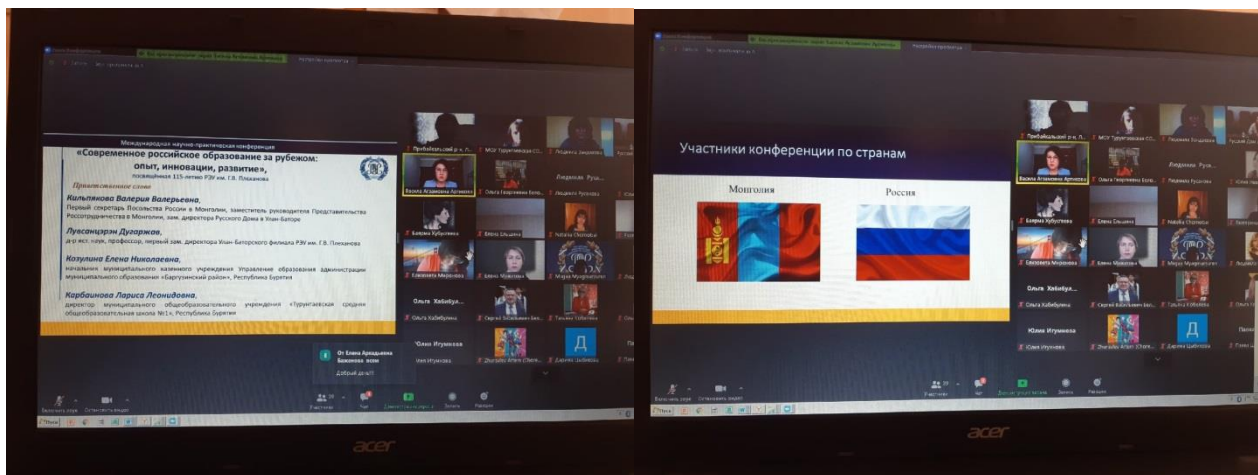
Международная научно-практическая конференция
«Современное российское образование за рубежом: опыт, инновации, развитие»,
посвящённая 115-летию РЭУ им. Г.В. Плеханова

Приветственное слово

Кильпякова Валерия Валерьевна,
Первый секретарь Посольства России в Монголии, заместитель руководителя Представительства Россотрудничества в Монголии, зам. директора Русского Дома в Улан-Баторе

Лувсанцэрэн Дугаржав,
д-р экон. наук, профессор, первый зам. директора Улан-Баторского филиала РЭУ им. Г.В. Плеханова

Козулина Елена Николаевна,
начальник муниципального казенного учреждения Управление образования администрации муниципального образования «Баргузинский район», Республика Бурятия

Карбаинова Лариса Леонидовна,
директор муниципального общеобразовательного учреждения «Турунтаевская средняя общеобразовательная школа №1», Республика Бурятия

Прибайкальский р-н. Л...
МОУ Турунтаевская СО...
Людмила Зандакова
Васила Агзамовна Артамо...
Ольга Георгиевна Бахр...
Людмила Рус...
Людмила Русанова
Баирма Хубугтеева
Елена Сныжина
Natalia Chernikova
Елизавета Миронова
Елена Мажанова
Ольга Хабибул...
Ольга Хабибулина
Сергей Батомович Бес...
Татьяна Чебыкина
Юлия Игумнова
Юлия Игумнова
Zhuravlev Artem (Chere...
Дарима Цыбикова
От Елена Аркадьевна Бажанова всем
Добрый день!!!
Выключить звук
Остановить видео
Участники
Чат
Демонстрация экрана
Запись
Реакции

Участники конференции по странам
Монголия
Россия

acer
acer